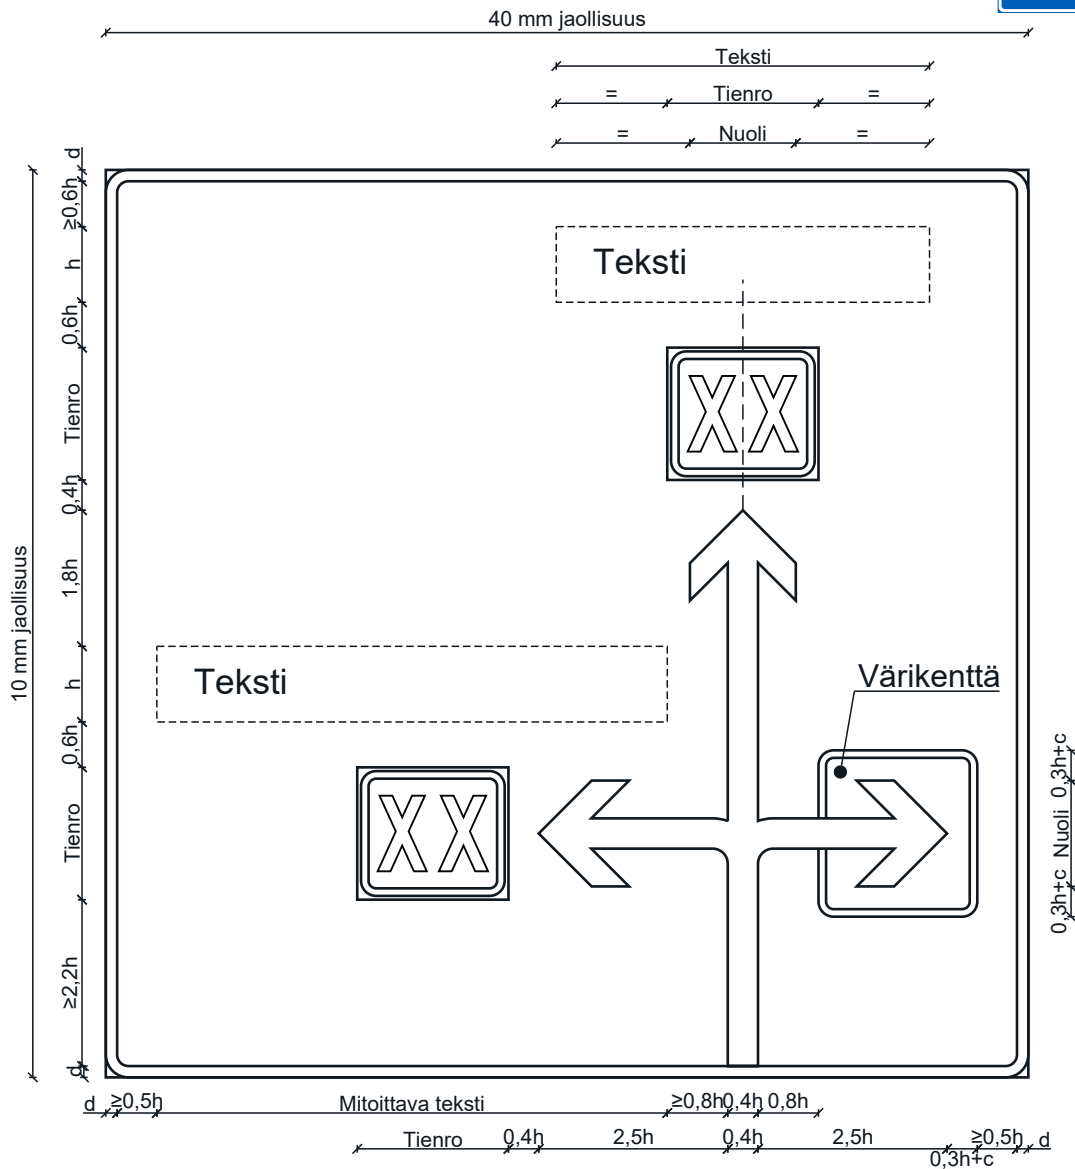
40 mm jaollisuus

Teksti

= Tienro =

= Nuoli =

d
≥0,6h
h
0,6h
Tienro
0,4h
1,8h
h
0,6h
Tienro
≥2,2h
d

10 mm jaollisuus

Teksti

XX

Teksti

Värikenttä

XX

0,3h+c
Nuoli
0,3h+c

d ≥0,5h Mitoittava teksti ≥0,8h 0,4h 0,8h

Tienro 0,4h 2,5h 0,4h 2,5h ≥0,5h d
0,3h+c